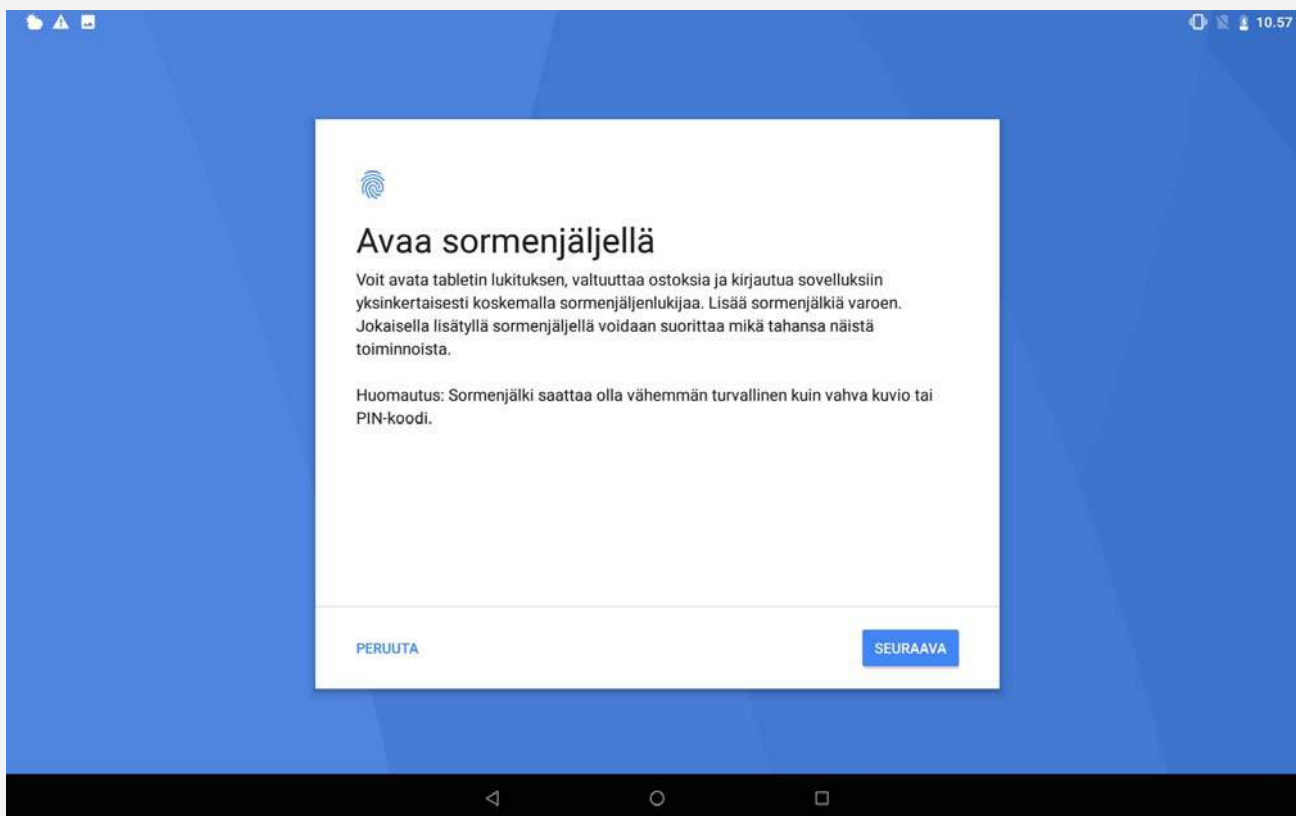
10.57

Avaa sormenjäljellä

Voit avata tabletin lukituksen, valtuuttaa ostoksia ja kirjautua sovelluksiin yksinkertaisesti koskemalla sormenjäljenlukijaa. Lisää sormenjälkiä varoen. Jokaisella lisätyllä sormenjäljellä voidaan suorittaa mikä tahansa näistä toiminnoista.

Huomautus: Sormenjälki saattaa olla vähemmän turvallinen kuin vahva kuvio tai PIN-koodi.

PERUUTA

SEURAAVA